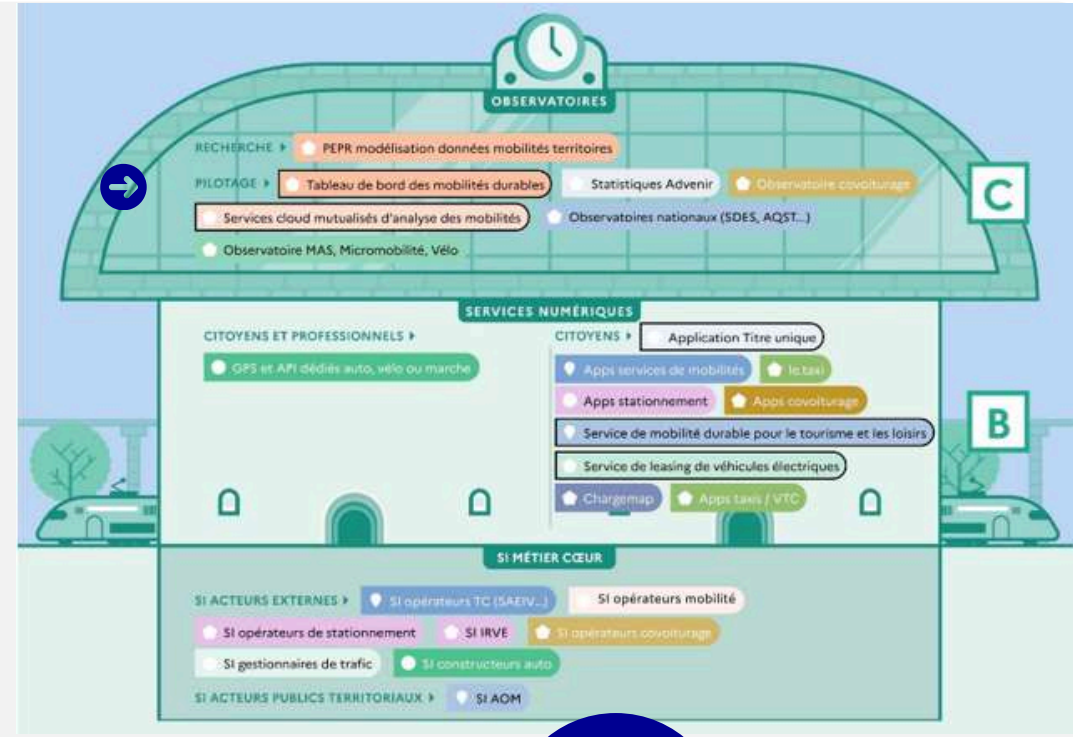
OBSERVATOIRES

RECHERCHE ▸ PEPR modélisation données mobilités territoires

PILOTAGE ▸ Tableau de bord des mobilités durables

Statistiques Advenir

Observatoire covoiturage

Services cloud mutualisés d'analyse des mobilités

Observatoires nationaux (SDES, AQST...)

Observatoire MAS, Micromobilité, Vélo

C

SERVICES NUMÉRIQUES

CITOYENS ET PROFESSIONNELS ▸

GPS et API dédiés auto, vélo ou marche

CITOYENS ▸ Application Titre unique

Apps services de mobilités

le.taxi

Apps stationnement

Apps covoiturage

Service de mobilité durable pour le tourisme et les loisirs

Service de leasing de véhicules électriques

Chargemap

Apps taxis / VTC

B

SI MÉTIER CŒUR

SI ACTEURS EXTERNES ▸ SI opérateurs TC (SAEIV...)

SI opérateurs mobilité

SI opérateurs de stationnement

SI IRVE

SI opérateurs covoiturage

SI gestionnaires de trafic

SI constructeurs auto

SI ACTEURS PUBLICS TERRITORIAUX ▸ SI AOM